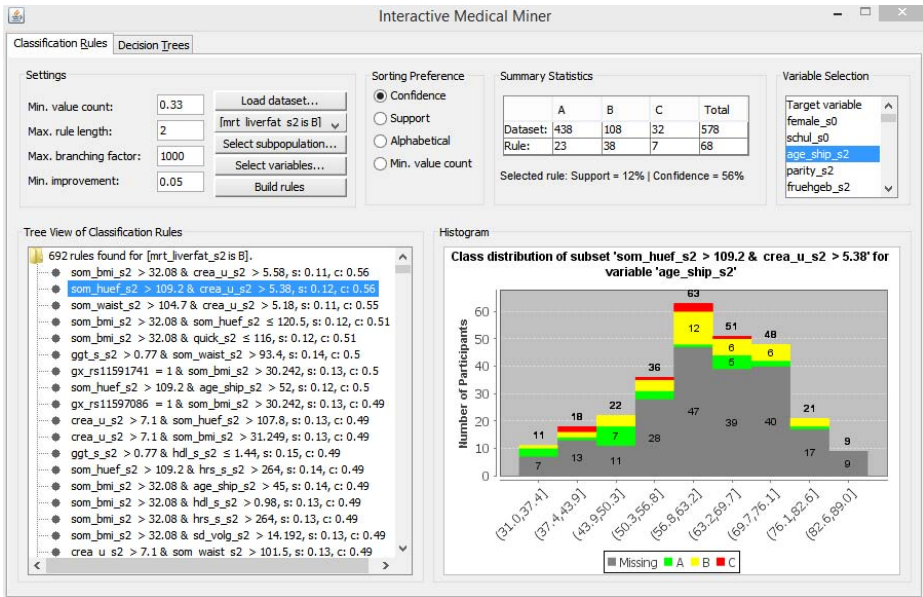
Interactive Medical Miner

Classification Rules | Decision Trees

Settings

Min. value count: 0.33
Max. rule length: 2
Max. branching factor: 1000
Min. improvement: 0.05

Load dataset...
[mrt_liverfat_s2 is B]
Select subpopulation...
Select variables...
Build rules

Sorting Preference
Confidence
Support
Alphabetical
Min. value count

Summary Statistics

| | A | B | C | Total |
|---|---|---|---|---|
| Dataset: | 438 | 108 | 32 | 578 |
| Rule: | 23 | 38 | 7 | 68 |

Selected rule: Support = 12% | Confidence = 56%

Variable Selection
Target variable
female_s0
schul_s0
age_ship_s2
parity_s2
fruehgeb_s2

Tree View of Classification Rules

692 rules found for [mrt_liverfat_s2 is B].
som_bmi_s2 > 32.08 & crea_u_s2 > 5.58, s: 0.11, c: 0.56
som_huef_s2 > 109.2 & crea_u_s2 > 5.38, s: 0.12, c: 0.56
som_waist_s2 > 104.7 & crea_u_s2 > 5.18, s: 0.11, c: 0.55
som_bmi_s2 > 32.08 & som_huef_s2 ≤ 120.5, s: 0.12, c: 0.51
som_bmi_s2 > 32.08 & quick_s2 ≤ 116, s: 0.12, c: 0.51
ggt_s_s2 > 0.77 & som_waist_s2 > 93.4, s: 0.14, c: 0.5
gx_rs11591741 = 1 & som_bmi_s2 > 30.242, s: 0.13, c: 0.5
som_huef_s2 > 109.2 & age_ship_s2 > 52, s: 0.12, c: 0.5
gx_rs11597086 = 1 & som_bmi_s2 > 30.242, s: 0.13, c: 0.49
crea_u_s2 > 7.1 & som_huef_s2 > 107.8, s: 0.13, c: 0.49
crea_u_s2 > 7.1 & som_bmi_s2 > 31.249, s: 0.13, c: 0.49
ggt_s_s2 > 0.77 & hdl_s_s2 ≤ 1.44, s: 0.15, c: 0.49
som_huef_s2 > 109.2 & hrs_s_s2 > 264, s: 0.14, c: 0.49
som_bmi_s2 > 32.08 & age_ship_s2 > 45, s: 0.14, c: 0.49
som_bmi_s2 > 32.08 & hdl_s_s2 > 0.98, s: 0.13, c: 0.49
som_bmi_s2 > 32.08 & hrs_s_s2 > 264, s: 0.13, c: 0.49
som_bmi_s2 > 32.08 & sd_volg_s2 > 14.192, s: 0.13, c: 0.49
crea_u_s2 > 7.1 & som_waist_s2 > 101.5, s: 0.13, c: 0.49

Histogram

Class distribution of subset 'som_huef_s2 > 109.2 & crea_u_s2 > 5.38' for variable 'age_ship_s2'

Number of Participants
0 10 20 30 40 50 60

11 7
18 13
22 7 11
36 28
63 12 47
51 6 5 39
48 6 40
21 17
9 9

(31.0,37.4] (37.4,43.9] (43.9,50.3] (50.3,56.8] (56.8,63.2] (63.2,69.7] (69.7,76.1] (76.1,82.6] (82.6,89.0]

Missing A B C